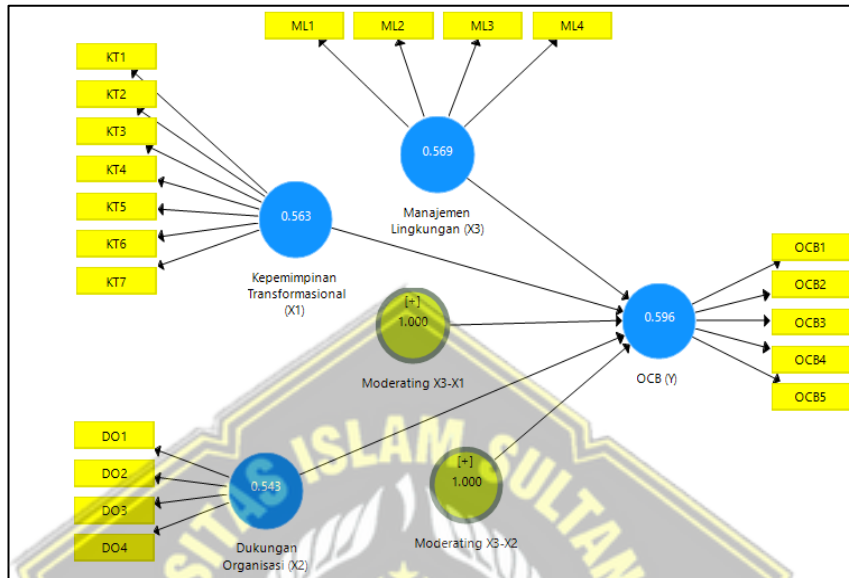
ML1
ML2
ML3
ML4

KT1
KT2
KT3
KT4
KT5
KT6
KT7

0.569
Manajemen Lingkungan (X3)

0.563
Kepemimpinan Transformasional (X1)

[+]
1.000
Moderating X3-X1

0.596
OCB (Y)

OCB1
OCB2
OCB3
OCB4
OCB5

DO1
DO2
DO3
DO4

0.543
Dukungan Organisasi (X2)

[+]
1.000
Moderating X3-X2

SITAS ISLAM SULTAN